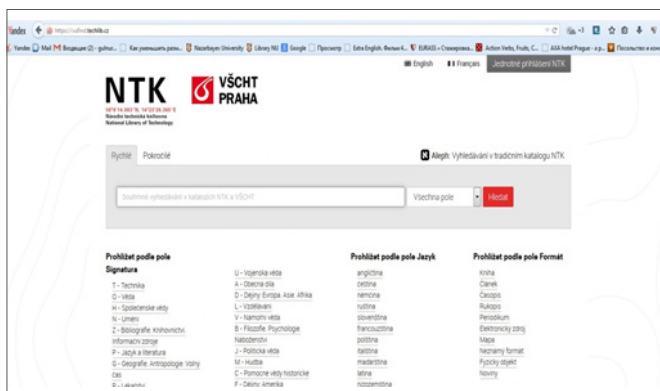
Yandex https://vufind.techlib.cz

Yandex Mail Входящие (2) - gulnur... Как уменьшить разм... Nazarbayev University Library NU Google Просмотр Extra English. Фильм 4... EURASS » Стажировка... Action Verbs, Fruits, C... AXA hotel Prague - a p... Посольство и кон

English Français Jednotné přihlášení NTK

NTK
50°6'14.083"N, 14°23'26.365"E
Národní technická knihovna
National Library of Technology

VŠCHT PRAHA

Rychlé Pokročilé

Aleph: Vyhledávání v tradičním katalogu NTK

Souhrnné vyhledávání v katalogech NTK a VŠCHT

Všechna pole

Hledat

Prohlížet podle pole Signatura

T - Technika
O - Věda
H - Společenské vědy
N - Umění
Z - Bibliografie. Knihovnictví. Informační zdroje
P - Jazyk a literatura
G - Geografie. Antropologie. Volný čas
R - Lékařství

U - Vojenská věda
A - Obecná díla
D - Dějiny Evropa. Asie. Afrika
L - Vzdělávání
V - Námořní věda
B - Filozofie. Psychologie. Náboženství
J - Politická věda
M - Hudba
C - Pomocné vědy historické
F - Dějiny Amerika

Prohlížet podle pole Jazyk

angličtina
čeština
němčina
ruština
slovenština
francouzština
polština
italština
maďarština
latina
nizozemština

Prohlížet podle pole Formát

Kniha
Článek
Časopis
Rukopis
Periodikum
Elektronický zdroj
Mapa
Neznámý formát
Fyzický objekt
Noviny